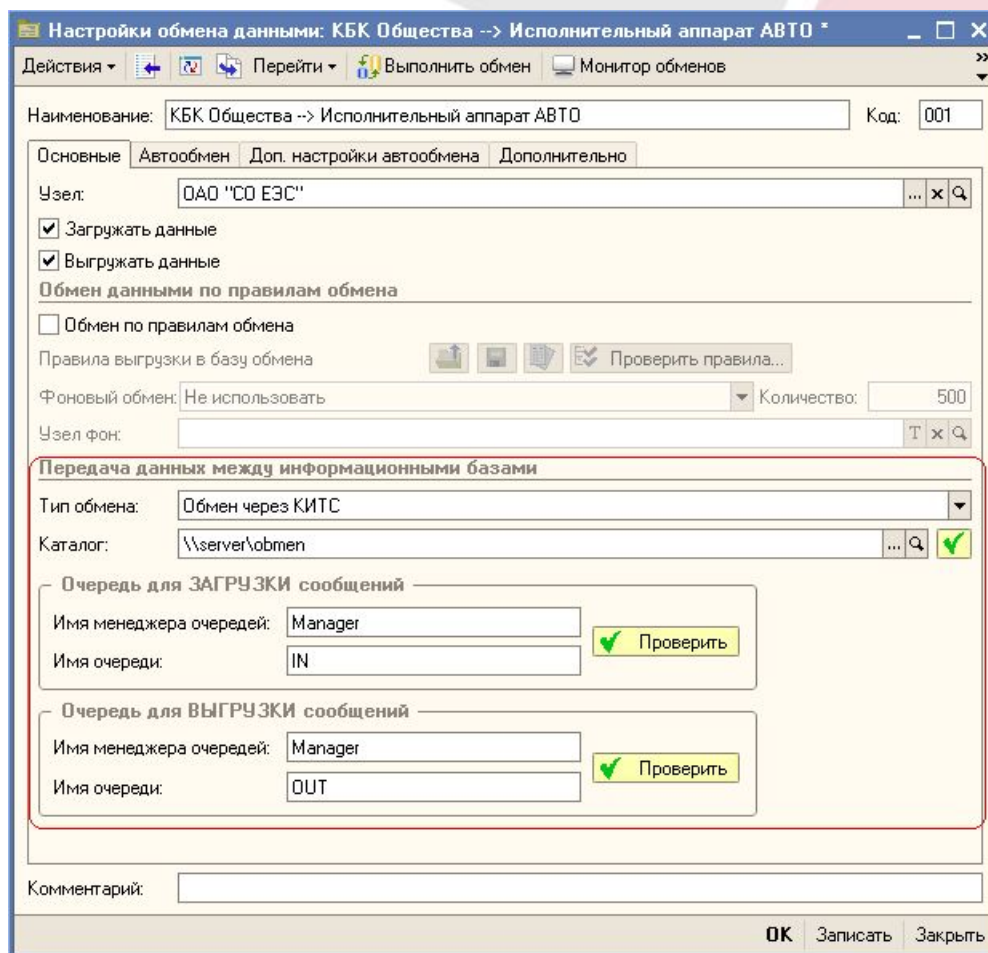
Настройки обмена данными: КБК Общества --> Исполнительный аппарат АВТО *

Действия ▾ Перейти ▾ Выполнить обмен Монитор обменов

Наименование: КБК Общества --> Исполнительный аппарат АВТО Код: 001

Основные | Автообмен | Доп. настройки автообмена | Дополнительно

Узел: ОАО "СО ЕЭС"

Загружать данные

Выгружать данные

Обмен данными по правилам обмена

Обмен по правилам обмена

Правила выгрузки в базу обмена Проверить правила...

Фоновый обмен: Не использовать Количество: 500

Узел фон: T

Передача данных между информационными базами

Тип обмена: Обмен через КИТС

Каталог: \\server\obmen

Очередь для ЗАГРУЗКИ сообщений

Имя менеджера очередей: Manager

Имя очереди: IN

Проверить

Очередь для ВЫГРУЗКИ сообщений

Имя менеджера очередей: Manager

Имя очереди: OUT

Проверить

Комментарий:

OK Записать Закрыть